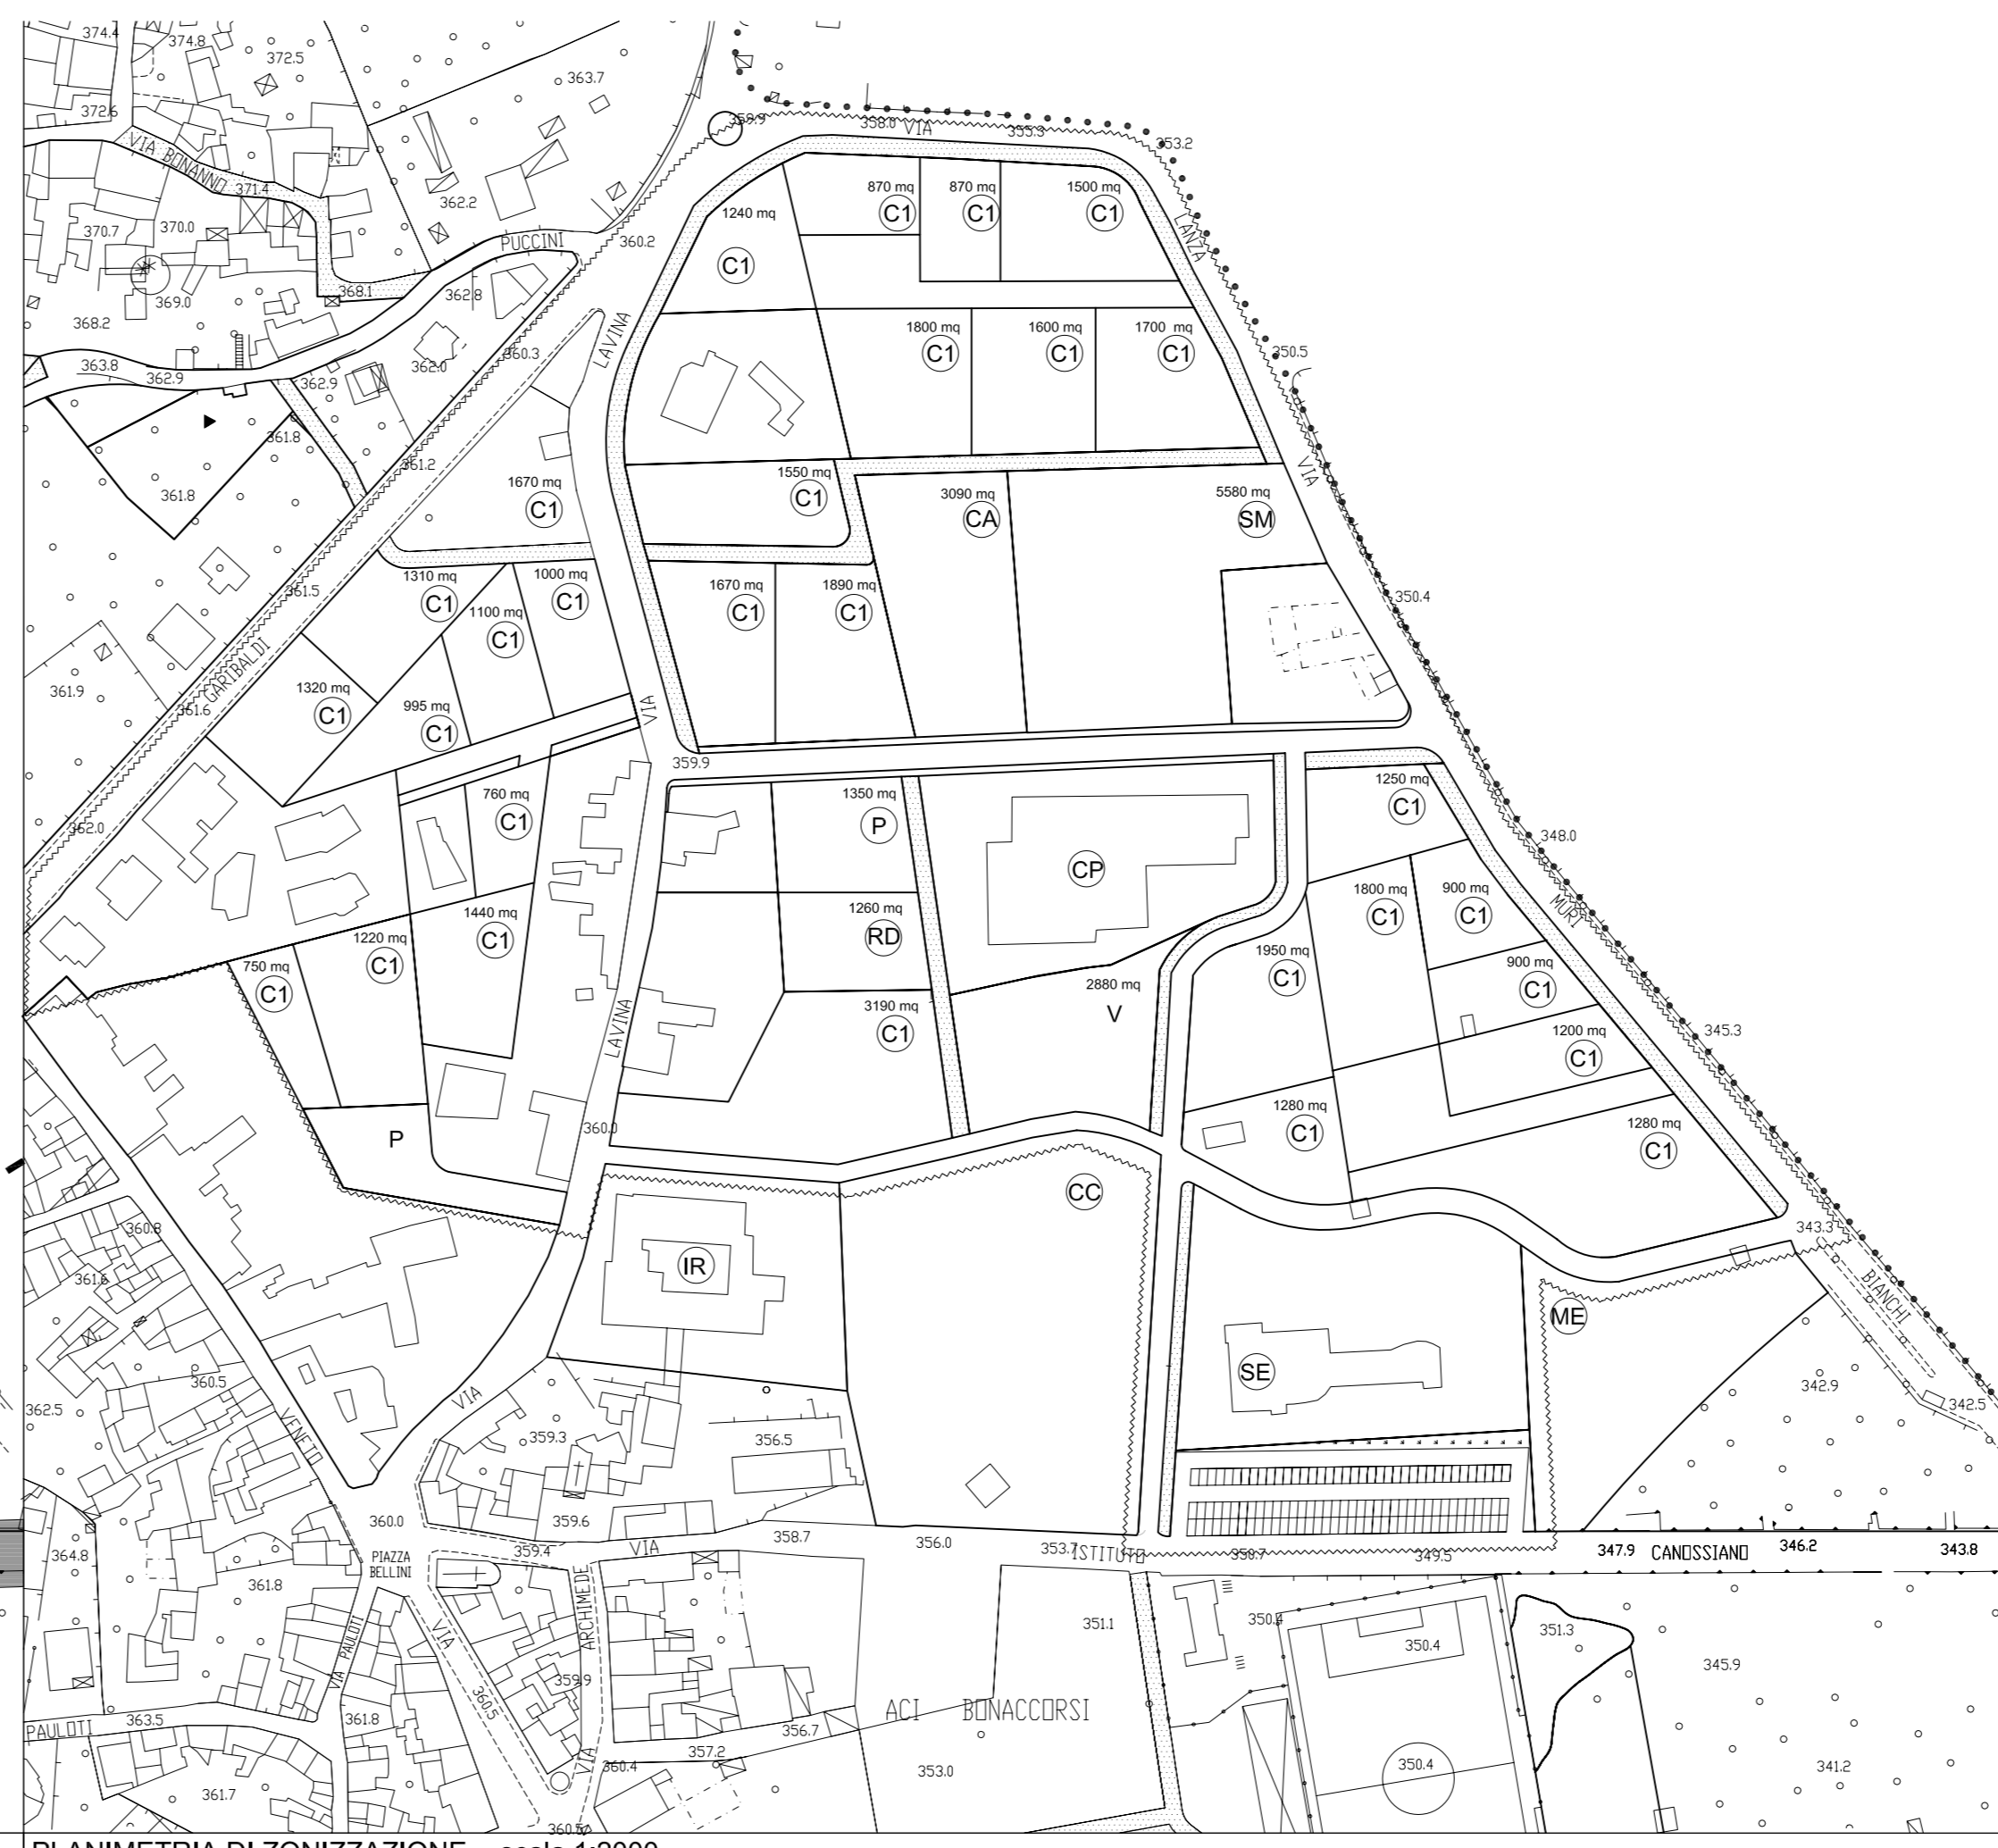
374.4
374.8
372.5
363.7
372.6
359.9
358.0 VIA
355.3
353.2
VIA BONANNO
371.4
362.2
1240 mq
870 mq
870 mq
1500 mq
C1
C1
C1
C1
LANZA
370.7
370.0
PUCCINI
360.2
C1
369.0
368.1
362.8
368.2
LAVINA
1800 mq
1600 mq
1700 mq
C1
C1
C1
350.5
363.8
362.9
362.9
362.0
360.3
361.8
361.2
1550 mq
C1
3090 mq
CA
5580 mq
SM
VIA
361.8
1670 mq
C1
1310 mq
C1
1000 mq
C1
1670 mq
C1
1890 mq
C1
350.4
361.5
1100 mq
C1
GARIBALDI
1320 mq
C1
361.9
995 mq
C1
361.6
VIA
359.9
1250 mq
C1
760 mq
C1
1350 mq
P
348.0
362.0
CP
1800 mq
C1
900 mq
C1
MURI
1440 mq
C1
1260 mq
RD
1950 mq
C1
900 mq
C1
1220 mq
C1
750 mq
C1
2880 mq
V
3190 mq
C1
1200 mq
C1
345.3
LAVINA
1280 mq
C1
1280 mq
C1
P
360.0
CC
343.3
360.8
IR
BIANCHI
361.6
ME
342.9
360.5
SE
342.5
362.5
VIA
VENETO
359.3
356.5
360.0
359.6
358.7
356.0
353.7
ISTITUTO
350.7
349.5
347.9
CANOSSIANO
346.2
343.8
364.8
PIAZZA BELLINI
359.4
VIA
361.8
ARCHIMEDE
351.1
350.4
350.4
351.3
345.9
VIA PAULOTI
VIA
360.5
359.9
ACI BONACCORSI
PAULOTI
363.5
361.8
356.7
357.2
VIA
360.4
353.0
350.4
341.2
361.7
360.5
PLANIMETRIA DI ZONIZZAZIONE - scala 1:2000